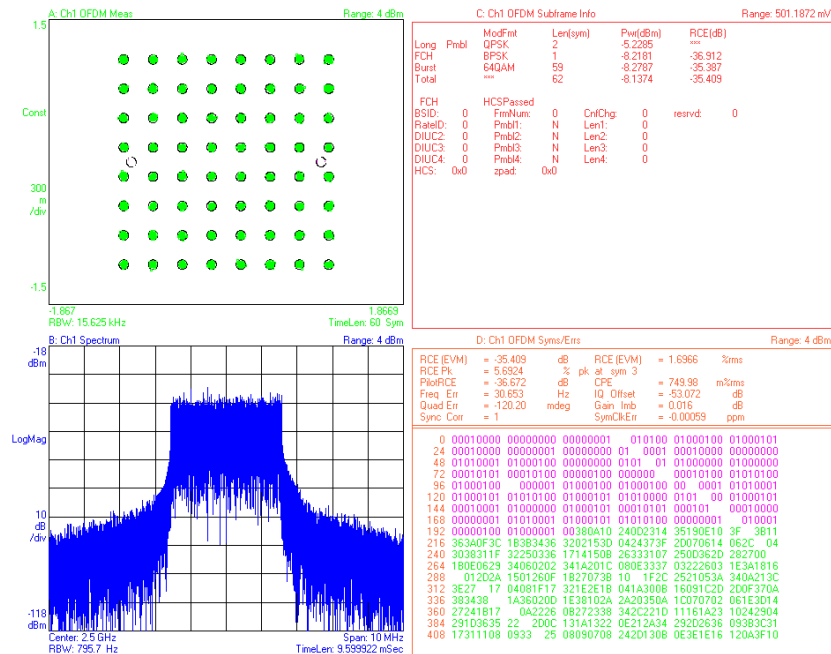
A: Ch1 OFDM Meas
Range: 4 dBm
1.5
Const
300 m /div
-1.5
-1.867
1.8669
RBW: 15.625 kHz
TimeLen: 60 Sym

C: Ch1 OFDM Subframe Info
Range: 501.1872 mV

| | | ModFmt | Len(sym) | Pwr(dBm) | RCE(dB) |
|---|---|---|---|---|---|
| Long | Pmbl | QPSK | 2 | -5.2285 | *** |
| FCH | | BPSK | 1 | -8.2181 | -36.912 |
| Burst | | 64QAM | 59 | -8.2787 | -35.387 |
| Total | | *** | 62 | -8.1374 | -35.409 |

FCH HCSPassed
BSID: 0 FrmNum: 0 CnfChg: 0 resrvd: 0
RateID: 0 Pmbl1: N Len1: 0
DIUC2: 0 Pmbl2: N Len2: 0
DIUC3: 0 Pmbl3: N Len3: 0
DIUC4: 0 Pmbl4: N Len4: 0
HCS: 0x0 zpad: 0x0

B: Ch1 Spectrum
Range: 4 dBm
-18 dBm
LogMag
10 dB /div
-118 dBm
Center: 2.5 GHz
Span: 10 MHz
RBW: 795.7 Hz
TimeLen: 9.599922 mSec

D: Ch1 OFDM Syms/Errs
Range: 4 dBm
RCE (EVM) = -35.409 dB RCE (EVM) = 1.6966 %rms
RCE Pk = 5.6924 % pk at sym 3
PilotRCE = -36.672 dB CPE = 749.98 m%rms
Freq Err = 30.653 Hz IQ Offset = -53.072 dB
Quad Err = -120.20 mdeg Gain Imb = 0.016 dB
Sync Corr = 1 SymClkErr = -0.00059 ppm

0 00010000 00000000 00000001 010100 01000100 01000101
24 00010000 00000001 00000100 01 0001 00010000 00000000
48 01010001 01000100 00000000 0101 01 01000000 01000000
72 00010101 00010100 00000100 000000 00010100 01010100
96 00010100 000001 01000100 01000100 00 0001 01010001
120 01000101 01010100 01000101 01010000 0101 00 01000101
144 00010001 01000000 01000101 00010101 000101 00010000
168 00000001 01010001 01000101 01010100 00000001 010001
192 00000100 01000001 00380A10 240D2314 35190E10 3F 3B11
216 363A0F3C 1B3B3436 3202153D 0424373F 2D070614 062C 04
240 3038311F 32250336 1714150B 26333107 250D362D 282700
264 1B0E0629 34060202 341A201C 080E3337 03222603 1E3A1816
288 012D2A 1501260F 1B270738 10 1F2C 2521053A 340A213C
312 3E27 17 04081F17 321E2E1B 041A300B 16091C2D 2D0F370A
336 383438 1A36020D 1E38102A 2A20350A 1C070702 061E3D14
360 27241B17 0A2226 0B272338 342C221D 11161A23 10242904
384 291D3635 22 2D0C 131A1322 0E212A34 292D2636 0938 3C31
408 17311108 0933 25 08090708 242D130B 0E3E1E16 120A3F10